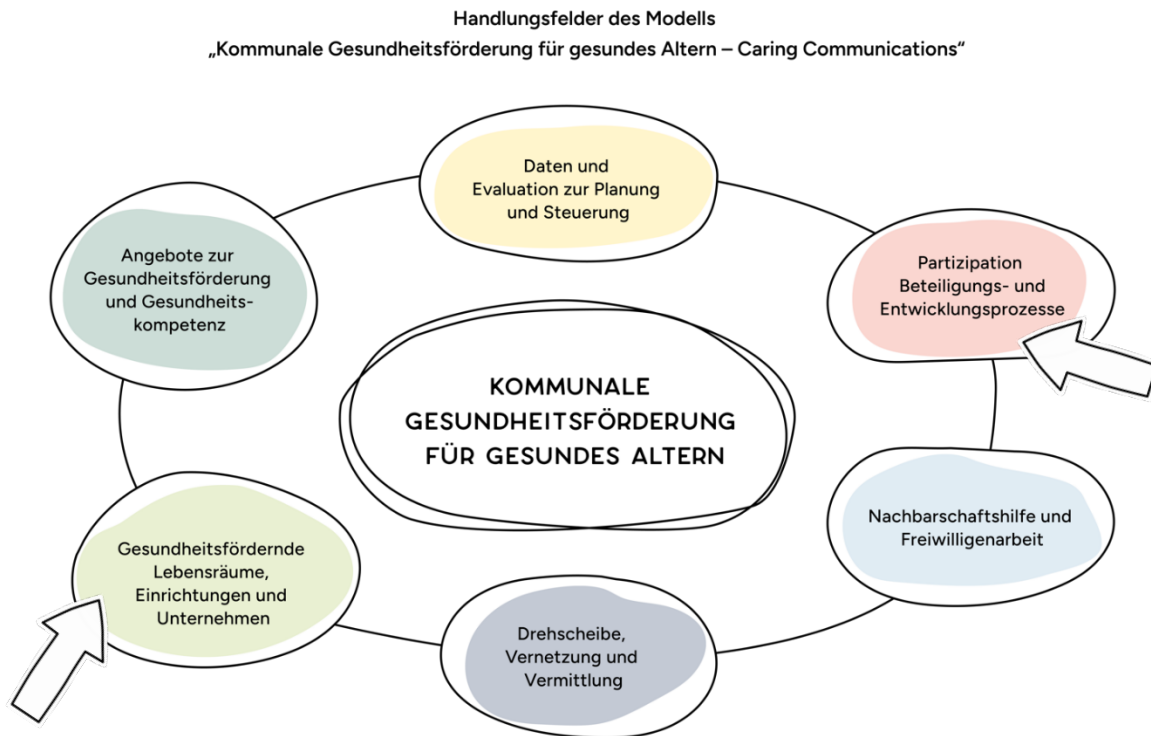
Handlungsfelder des Modells
„Kommunale Gesundheitsförderung für gesundes Altern – Caring Communications"

Daten und Evaluation zur Planung und Steuerung

Angebote zur Gesundheitsförderung und Gesundheitskompetenz

Partizipation Beteiligungs- und Entwicklungsprozesse

KOMMUNALE GESUNDHEITSFÖRDERUNG FÜR GESUNDES ALTERN

Nachbarschaftshilfe und Freiwilligenarbeit

Gesundheitsfördernde Lebensräume, Einrichtungen und Unternehmen

Drehscheibe, Vernetzung und Vermittlung